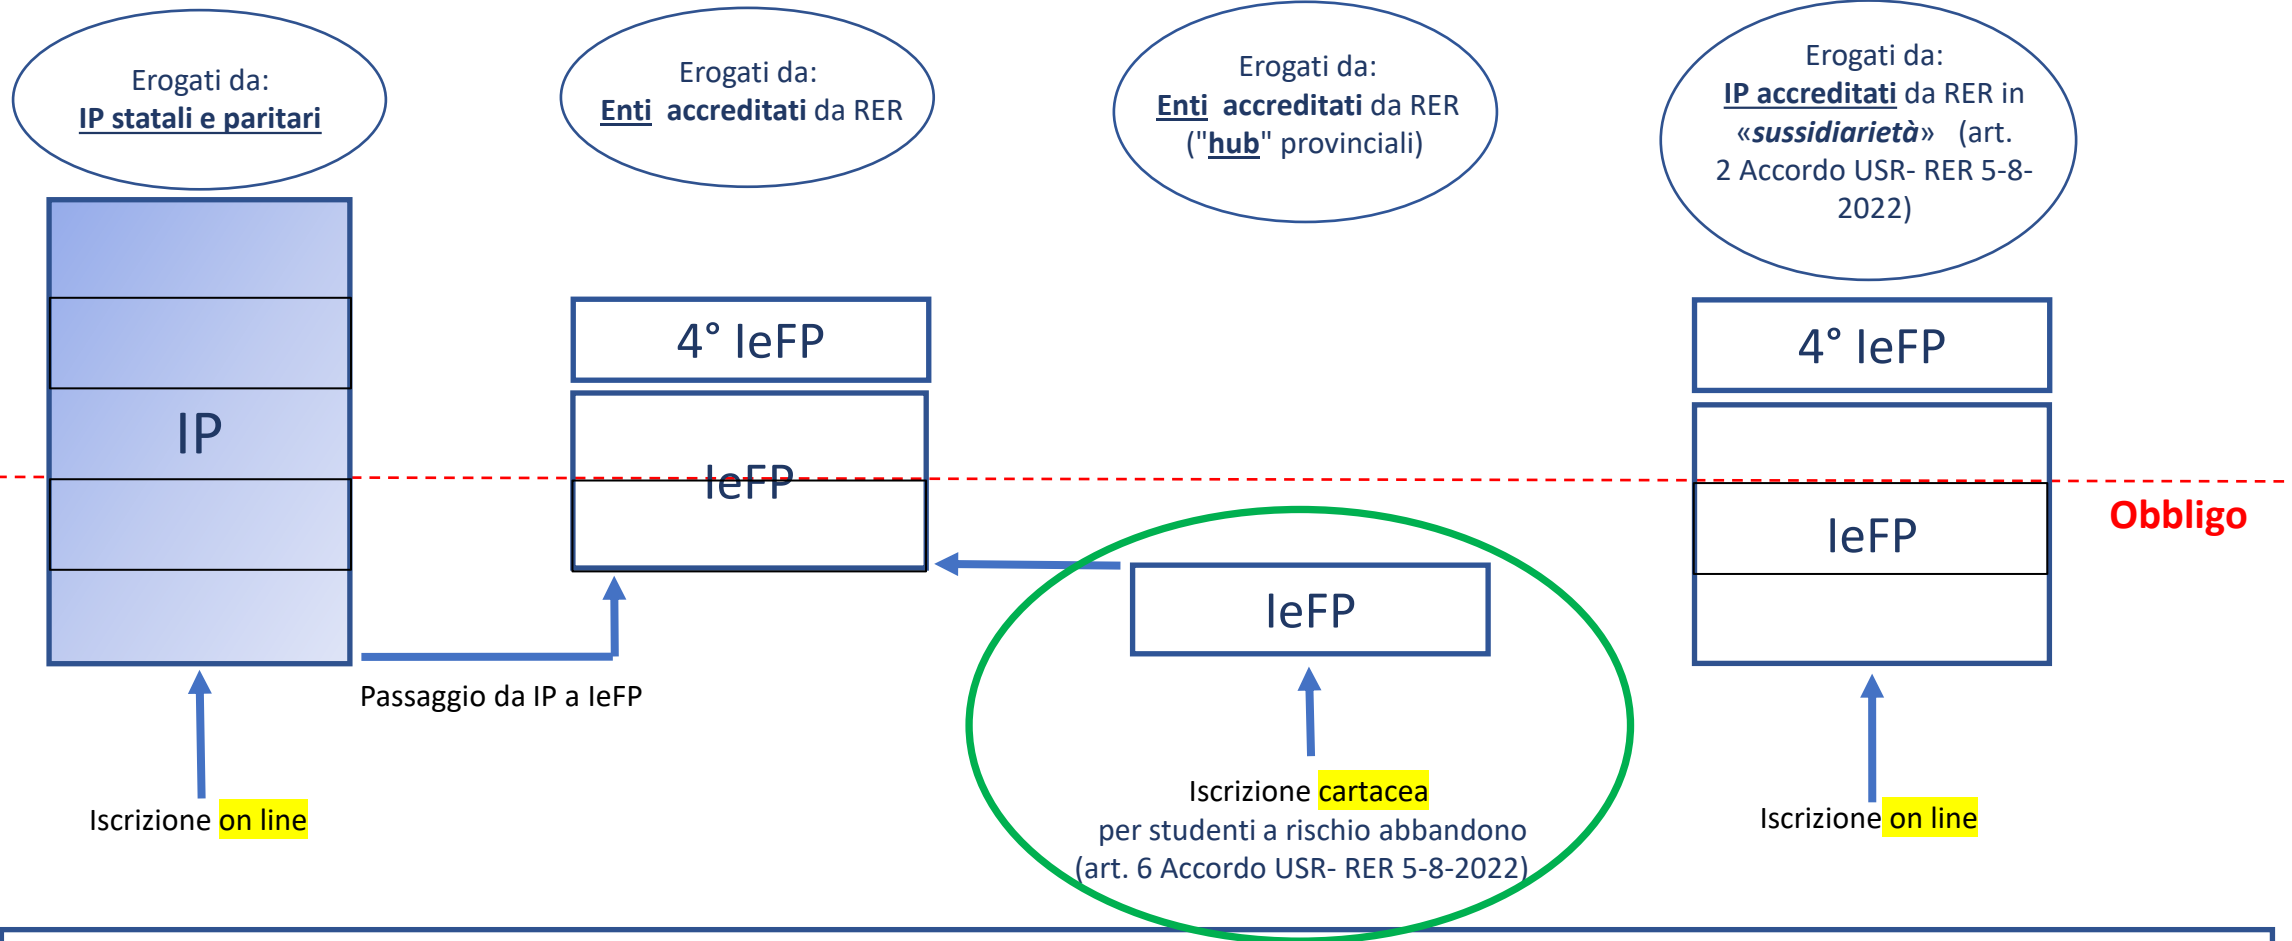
Erogati da:
IP statali e paritari

Erogati da:
Enti accreditati da RER

Erogati da:
Enti accreditati da RER ("hub" provinciali)

Erogati da:
IP accreditati da RER in «sussidiarietà» (art. 2 Accordo USR- RER 5-8-2022)

IP

4° IeFP

IeFP

4° IeFP

IeFP

Obbligo

IeFP

Passaggio da IP a IeFP

Iscrizione on line

Iscrizione cartacea
per studenti a rischio abbandono
(art. 6 Accordo USR- RER 5-8-2022)

Iscrizione on line